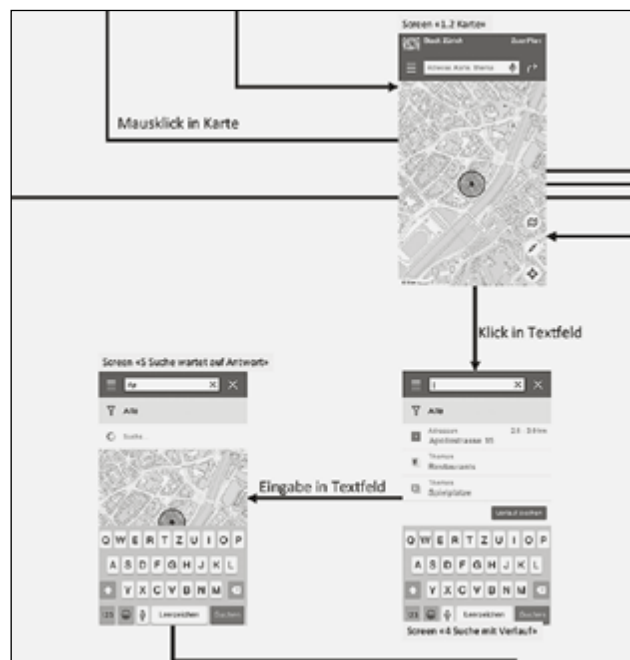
Screen «1.2 Karte»

Stadt Zürich

ZüriPlan

Adresse, Karte, Thema

Mausklick in Karte

Klick in Textfeld

Screen «5 Suche wartet auf Antwort»

Ap

Alle

Suche...

Eingabe in Textfeld

Alle

Adressen

Apollostrasse 11

Themen

Restaurants

Themen

Spielplätze

Verlauf löschen

Q W E R T Z U I O P

A S D F G H J K L

Y X C V B N M

123

Leerzeichen

Suchen

Q W E R T Z U I O P

A S D F G H J K L

Y X C V B N M

123

Leerzeichen

Suchen

Screen «4 Suche mit Verlauf»